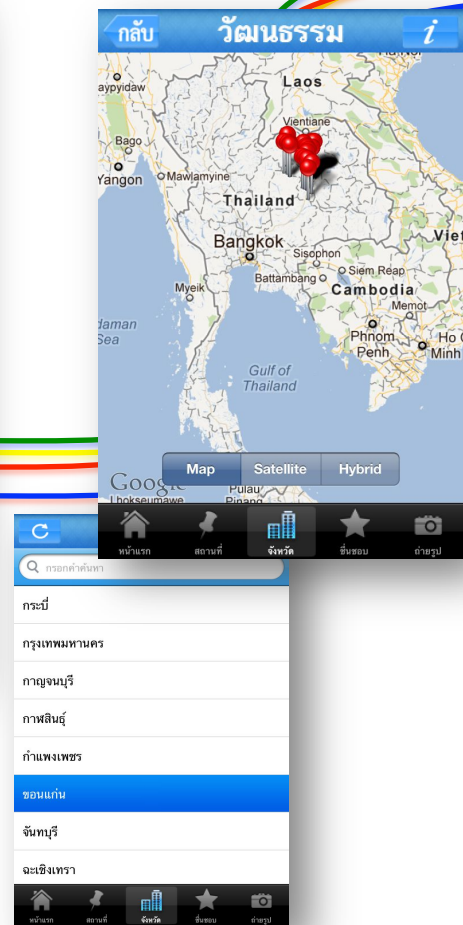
กลับ วัฒนธรรม i

Laos
aypyidaw
Vientiane
Bago
Yangon
Mawlamyine
Thailand
Bangkok
Sisophon
Siem Reap
Battambang
Myeik
Cambodia
Memot
Viet
daman
Sea
Phnom
Penh
Minh
Gulf of
Thailand
Google
Lhokseumawe
Pulau

Map Satellite Hybrid

หน้าแรก สถานที่ จังหวัด ชื่นชอบ ถ่ายรูป

กรอกคำค้นหา

กระบี่
กรุงเทพมหานคร
กาญจนบุรี
กาฬสินธุ์
กำแพงเพชร
ขอนแก่น
จันทบุรี
ฉะเชิงเทรา

หน้าแรก สถานที่ จังหวัด ชื่นชอบ ถ่ายรูป